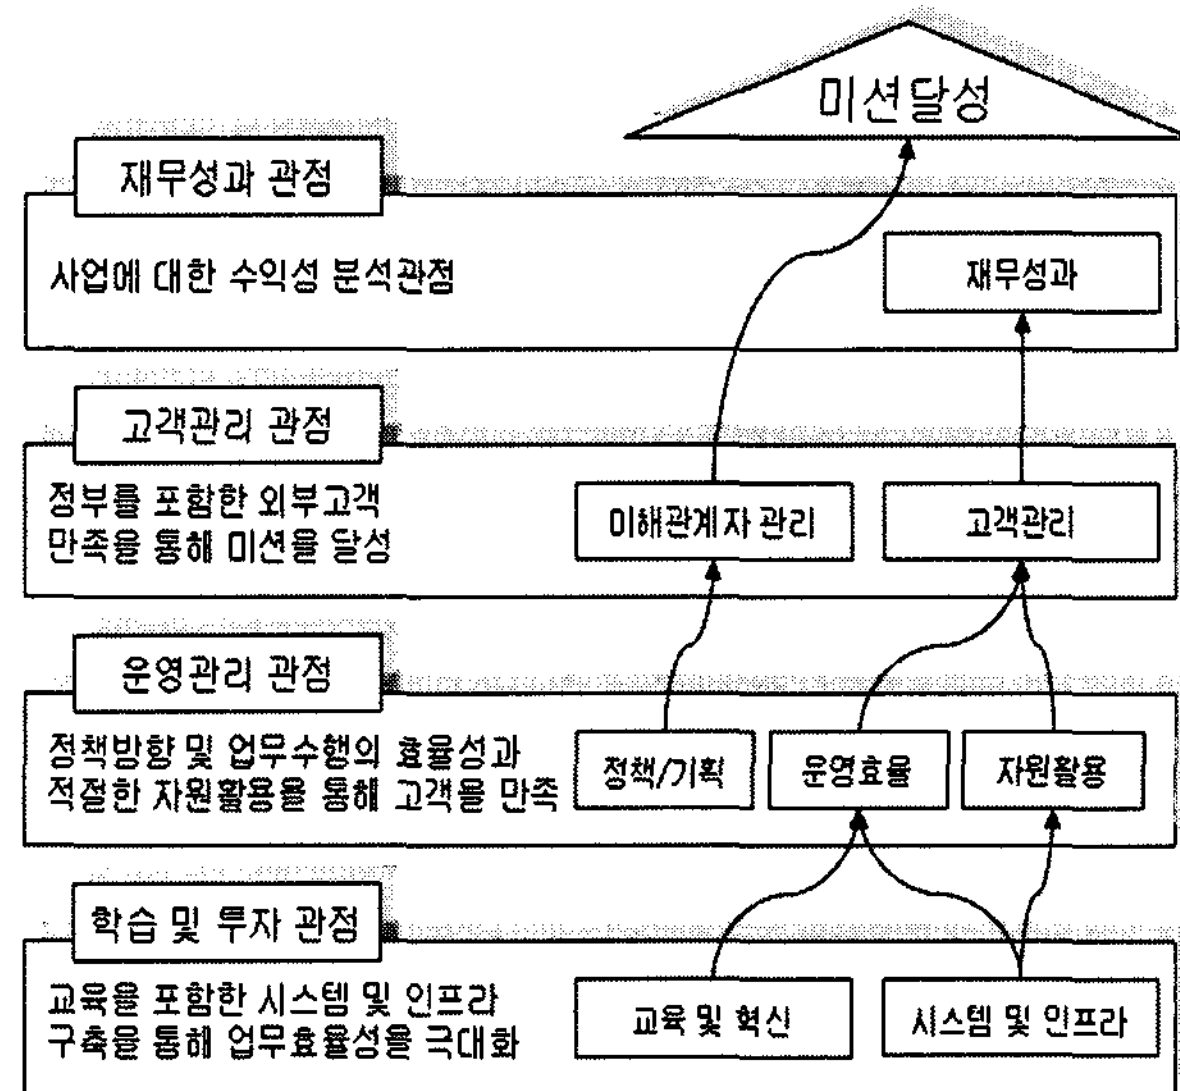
미션달성

재무성과 관점

사업에 대한 수익성 분석관점

재무성과

고객관리 관점

정부를 포함한 외부고객 만족을 통해 미션을 달성

이해관계자 관리

고객관리

운영관리 관점

정책방향 및 업무수행의 효율성과 적절한 자원활용을 통해 고객을 만족

정책/기획

운영효율

자원활용

학습 및 투자 관점

교육을 포함한 시스템 및 인프라 구축을 통해 업무효율성을 극대화

교육 및 혁신

시스템 및 인프라